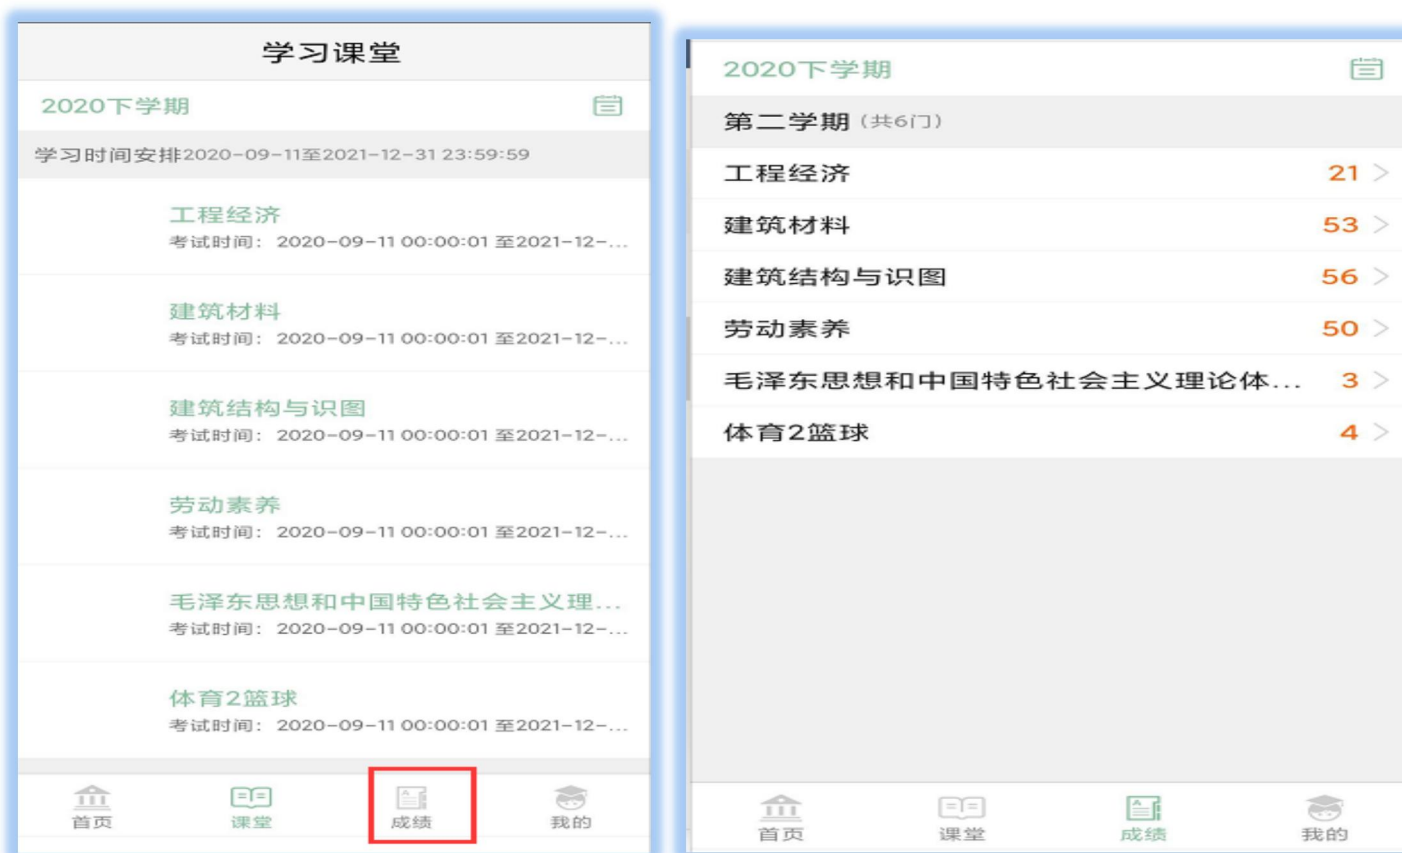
学习课堂

2020下学期

学习时间安排2020-09-11至2021-12-31 23:59:59

工程经济
考试时间： 2020-09-11 00:00:01 至2021-12-...

建筑材料
考试时间： 2020-09-11 00:00:01 至2021-12-...

建筑结构与识图
考试时间： 2020-09-11 00:00:01 至2021-12-...

劳动素养
考试时间： 2020-09-11 00:00:01 至2021-12-...

毛泽东思想和中国特色社会主义理...
考试时间： 2020-09-11 00:00:01 至2021-12-...

体育2篮球
考试时间： 2020-09-11 00:00:01 至2021-12-...

首页 课堂 成绩 我的

2020下学期

第二学期（共6门）

| | |
|---|---|
| 工程经济 | 21 |
| 建筑材料 | 53 |
| 建筑结构与识图 | 56 |
| 劳动素养 | 50 |
| 毛泽东思想和中国特色社会主义理论体... | 3 |
| 体育2篮球 | 4 |

首页 课堂 成绩 我的